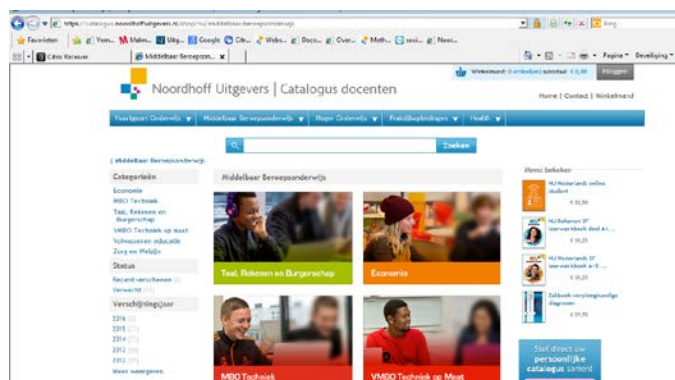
https://catalogus.noordhoffuitgevers.nl/shop/nl/middelbaar-beroepsonderwijs

Bing

Favorieten

Citrix Receiver

Middelbaar Beroepson...

Pagina ▾ Beveiliging ▾

Noordhoff Uitgevers | Catalogus docenten

Winkelmand: 0 artikel(en) subtotaal € 0,00

Inloggen

Home | Contact | Winkelmand

Voortgezet Onderwijs ▾ Middelbaar Beroepsonderwijs ▾ Hoger Onderwijs ▾ Praktijkopleidingen ▾ Health ▾

Zoeken

| Middelbaar Beroepsonderwijs

Categorieën

Economie
MBO Techniek
Taal, Rekenen en Burgerschap
VMBO Techniek op maat
Volwassenen-educatie
Zorg en Welzijn

Status

Recent verschenen
Verwacht

Verschijningsjaar

2016
2015
2014
2013
2012
Meer weergeven

Middelbaar Beroepsonderwijs

Taal, Rekenen en Burgerschap

Economie

MBO Techniek

VMBO Techniek op Maat

Meest bekeken

NU Nederlands online student
€ 30,95

NU Rekenen 3F leerwerkboek deel A+...
€ 35,25

NU Nederlands 3F leerwerkboek A+B ...
€ 35,25

Zakboek verpleegkundige diagnosen
€ 39,95

Stel direct uw persoonlijke catalogus samen!